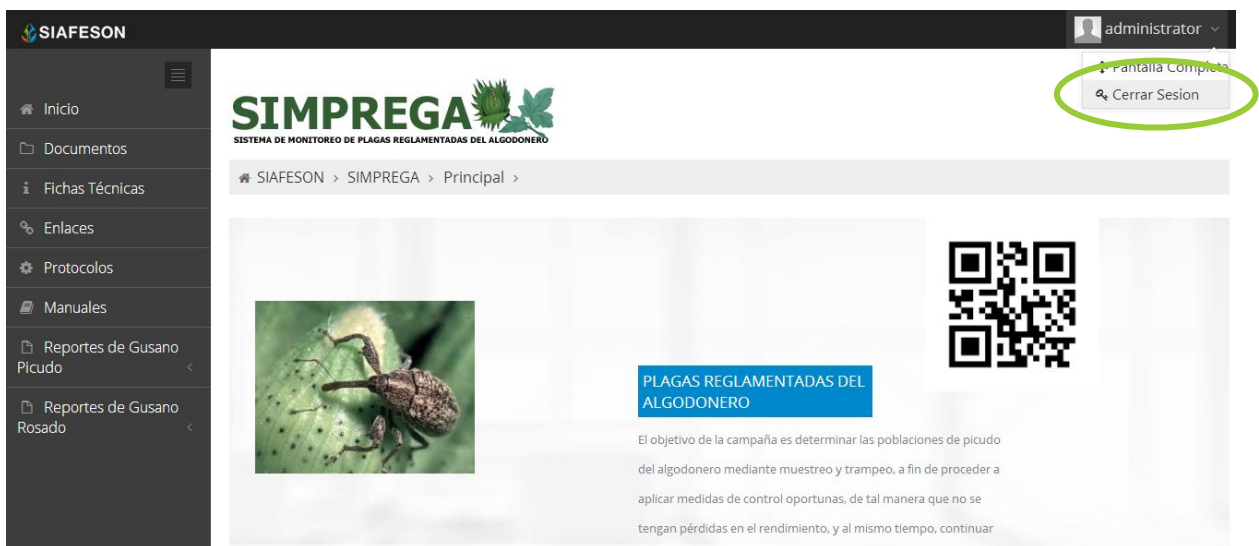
SIAFESON

administrator

Pantalla Completa
Cerrar Sesion

Inicio
Documentos
Fichas Técnicas
Enlaces
Protocolos
Manuales
Reportes de Gusano Picudo
Reportes de Gusano Rosado

SIMPREGA
SISTEMA DE MONITOREO DE PLAGAS REGLAMENTADAS DEL ALGODONERO

SIAFESON › SIMPREGA › Principal ›

PLAGAS REGLAMENTADAS DEL ALGODONERO

El objetivo de la campaña es determinar las poblaciones de picudo del algodonero mediante muestreo y trampeo, a fin de proceder a aplicar medidas de control oportunas, de tal manera que no se tengan pérdidas en el rendimiento, y al mismo tiempo, continuar